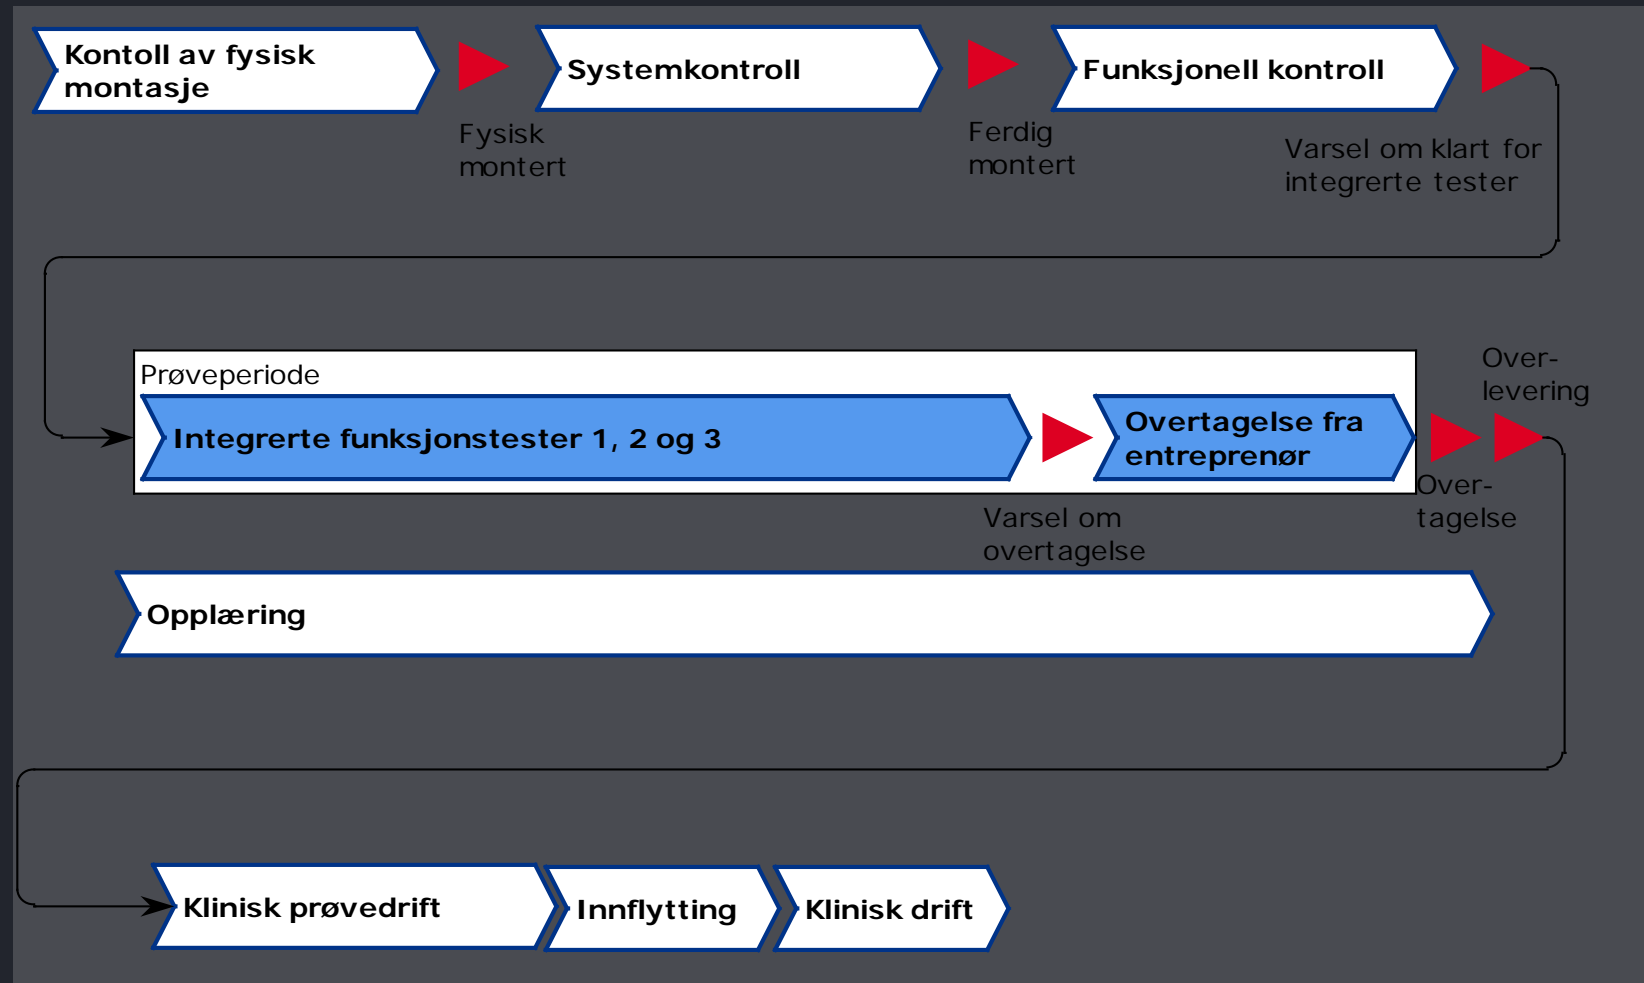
Kontoll av fysisk montasje

Fysisk montert

Systemkontroll

Ferdig montert

Funksjonell kontroll

Varsel om klart for integrerte tester

Prøveperiode

Integrerte funksjonstester 1, 2 og 3

Varsel om overtagelse

Overtagelse fra entreprenør

Over-levering

Over-tagelse

Opplæring

Klinisk prøvedrift

Innflytting

Klinisk drift